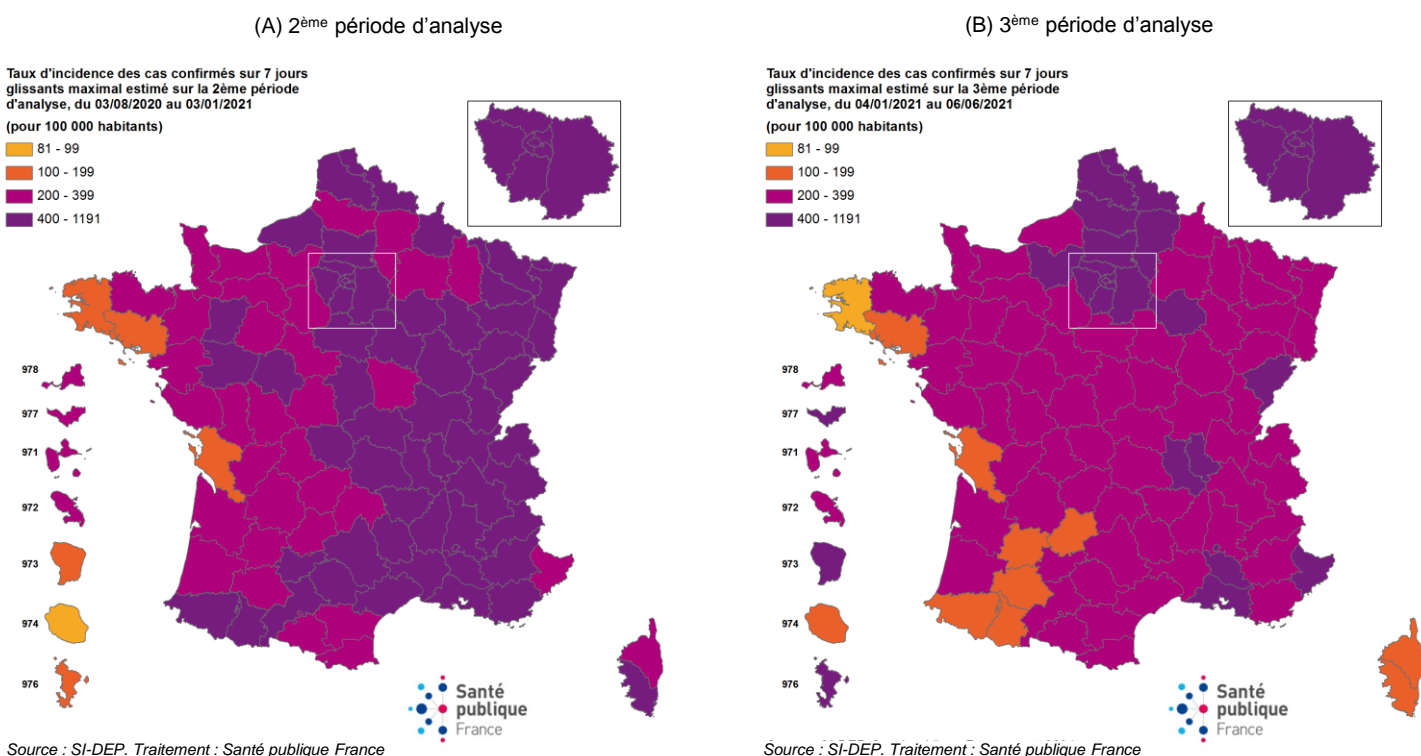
(A) 2$^{ème}$ période d'analyse

Taux d'incidence des cas confirmés sur 7 jours glissants maximal estimé sur la 2ème période d'analyse, du 03/08/2020 au 03/01/2021

(pour 100 000 habitants)

81 - 99

100 - 199

200 - 399

400 - 1191

978

977

971

972

973

974

976

Santé publique France

Source : SI-DEP, Traitement : Santé publique France

(B) 3$^{ème}$ période d'analyse

Taux d'incidence des cas confirmés sur 7 jours glissants maximal estimé sur la 3ème période d'analyse, du 04/01/2021 au 06/06/2021

(pour 100 000 habitants)

81 - 99

100 - 199

200 - 399

400 - 1191

978

977

971

972

973

974

976

Santé publique France

Source : SI-DEP, Traitement : Santé publique France